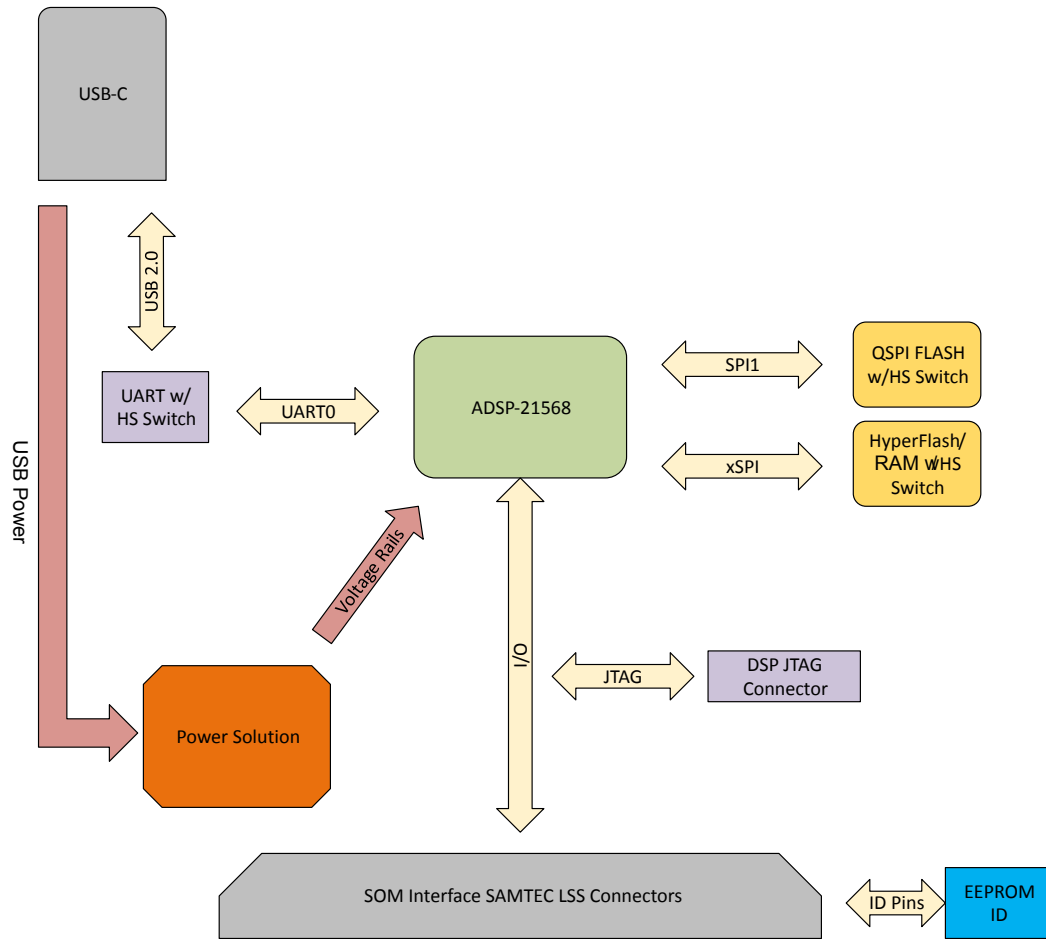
USB-C

USB 2.0

USB Power

UART w/ HS Switch

UART0

ADSP-21568

SPI1

QSPI FLASH w/HS Switch

xSPI

HyperFlash/ RAM wHS Switch

Voltage Rails

I/O

JTAG

DSP JTAG Connector

Power Solution

SOM Interface SAMTEC LSS Connectors

ID Pins

EEPROM ID